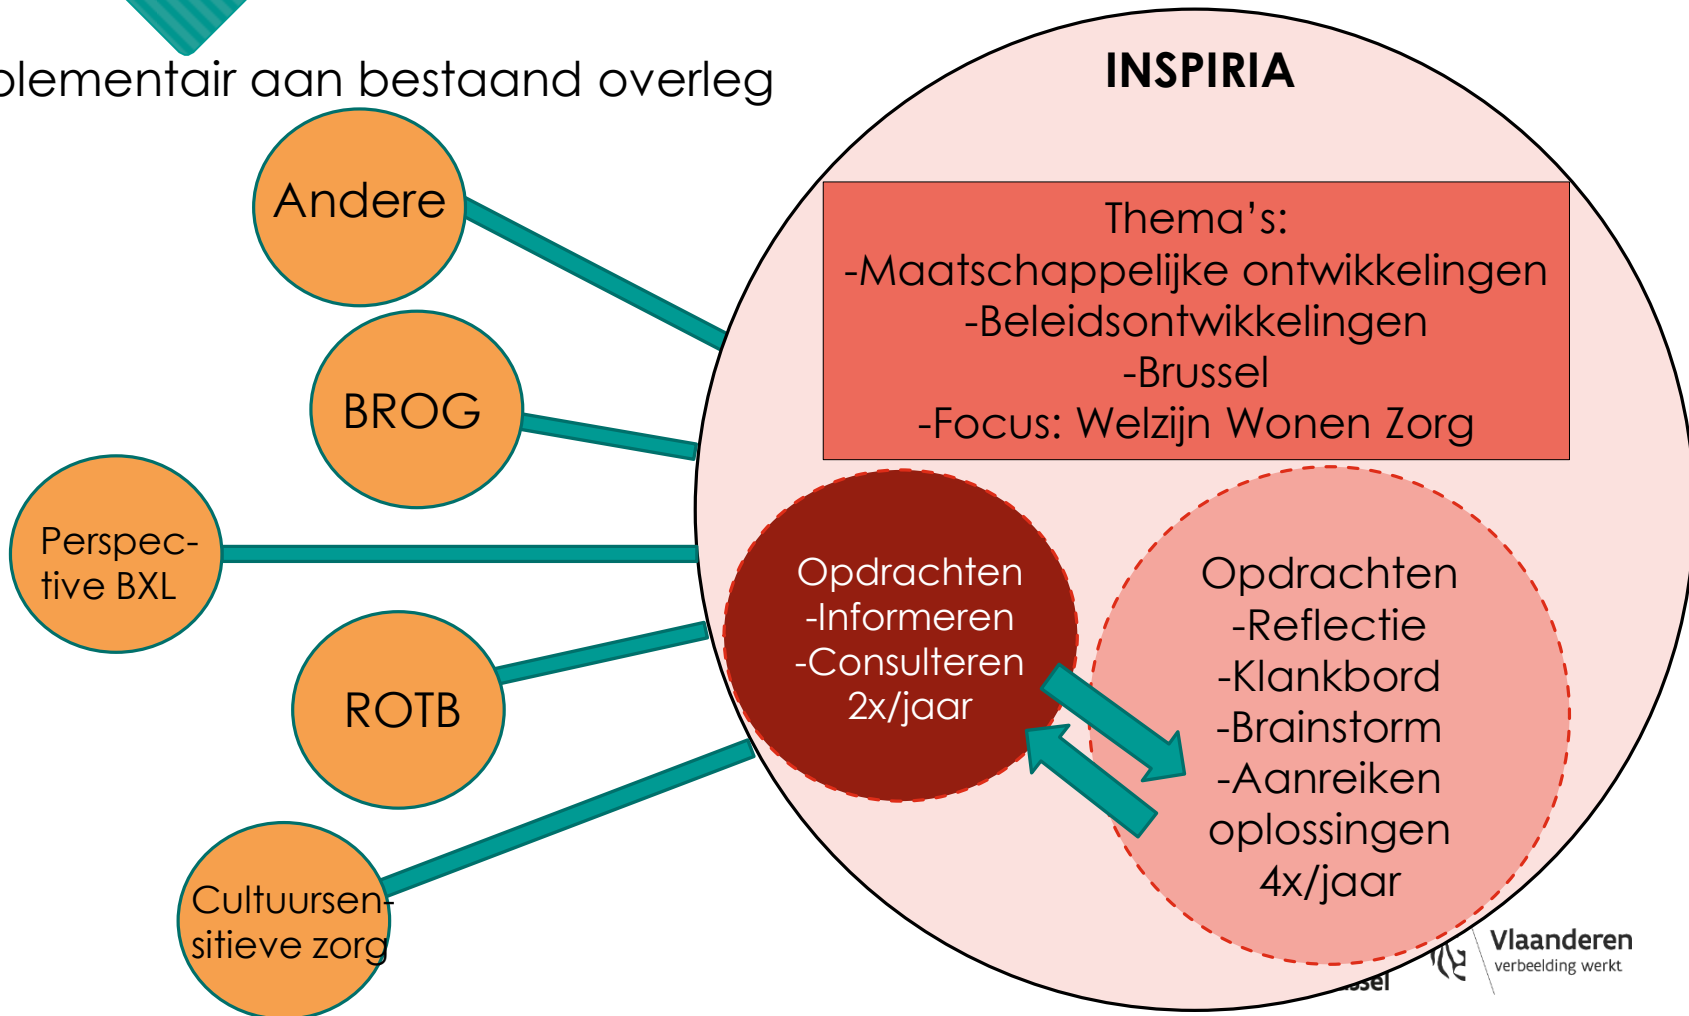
plementair aan bestaand overleg

INSPIRIA

Andere

BROG

Perspective BXL

ROTB

Cultuursensitieve zorg

Thema's:
-Maatschappelijke ontwikkelingen
-Beleidsontwikkelingen
-Brussel
-Focus: Welzijn Wonen Zorg

Opdrachten
-Informeren
-Consulteren
2x/jaar

Opdrachten
-Reflectie
-Klankbord
-Brainstorm
-Aanreiken oplossingen
4x/jaar

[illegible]ssel

Vlaanderen
verbeelding werkt